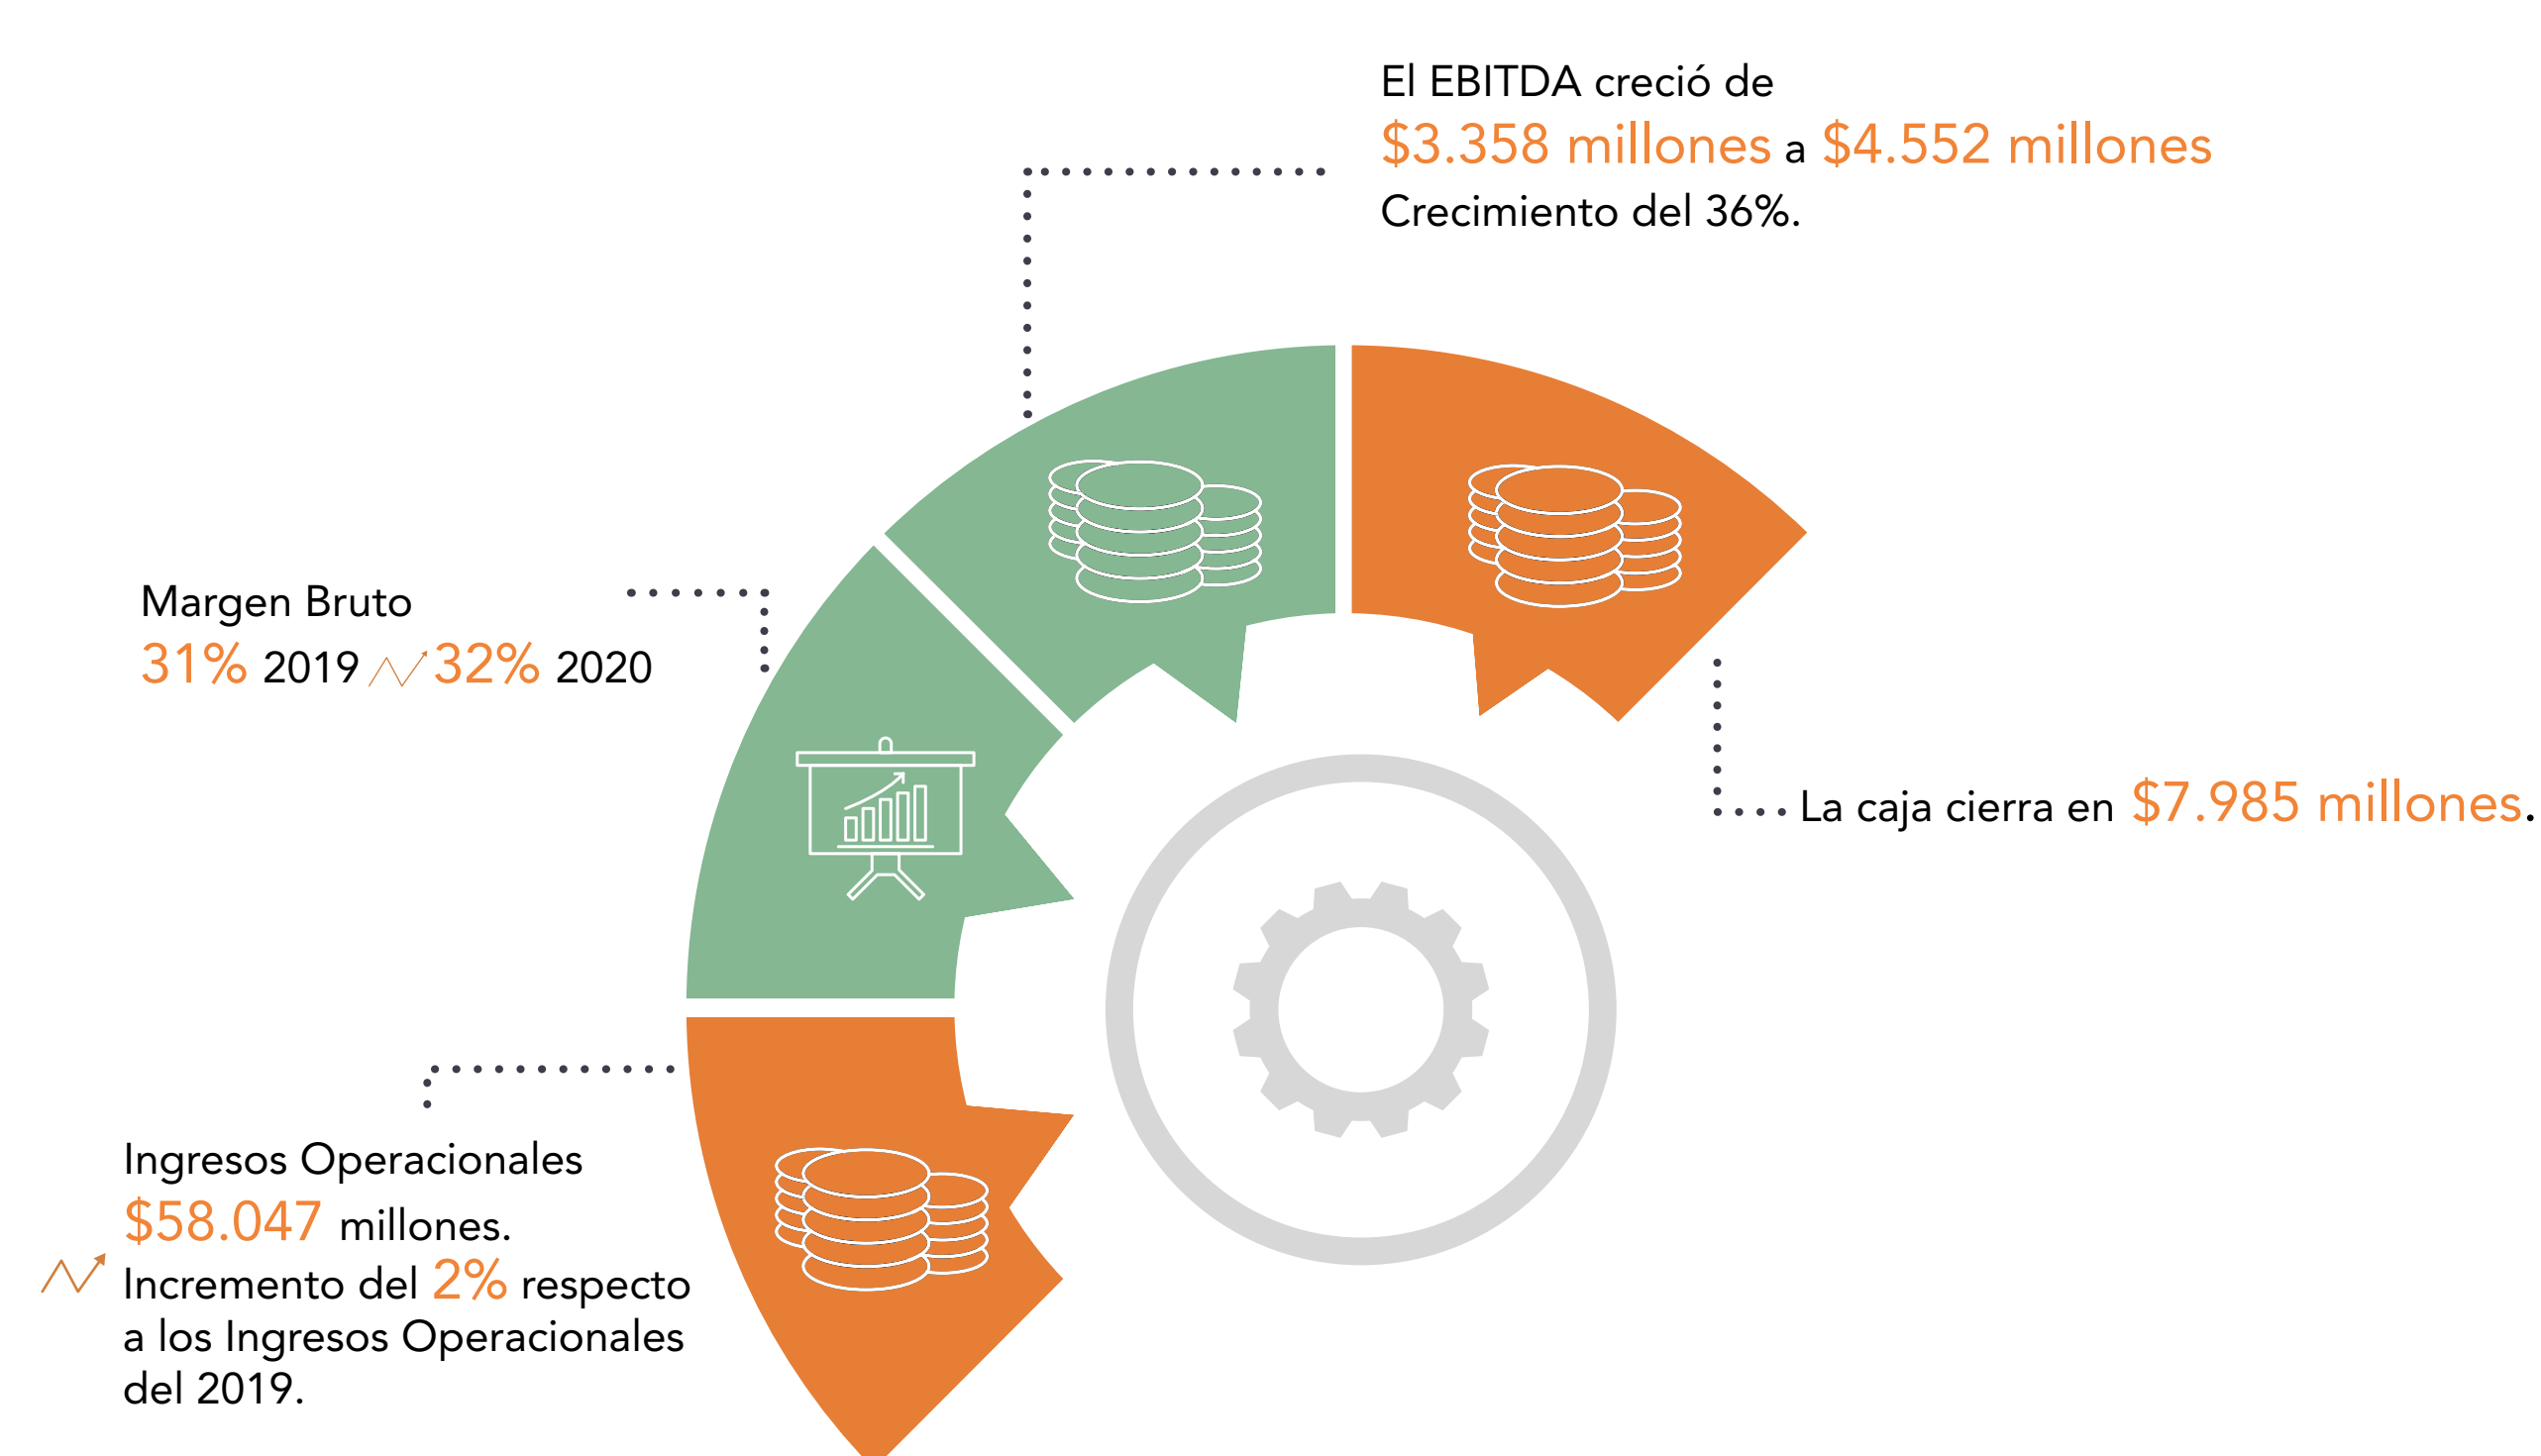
El EBITDA creció de
$3.358 millones a $4.552 millones
Crecimiento del 36%.

Margen Bruto
31% 2019 32% 2020

La caja cierra en $7.985 millones.

Ingresos Operacionales
$58.047 millones.
Incremento del 2% respecto a los Ingresos Operacionales del 2019.